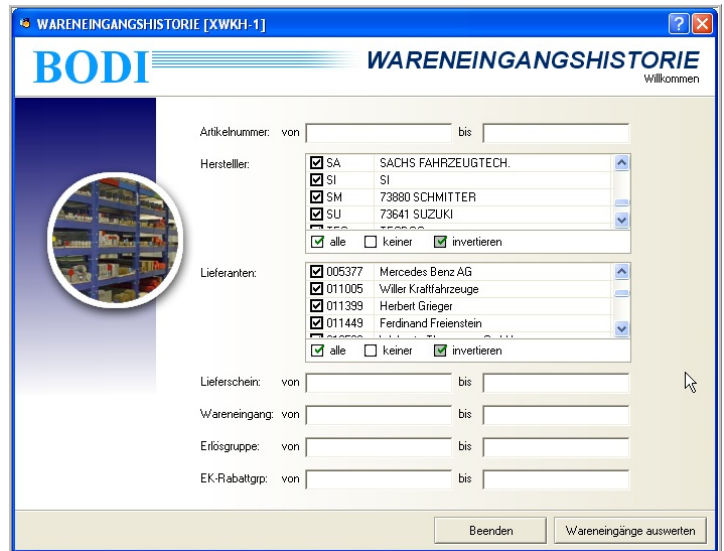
WARENEINGANGSHISTORIE [XWKH-1]

BODI

WARENEINGANGSHISTORIE
Willkommen

Artikelnummer: von bis

Hersteller:

| | |
|---|---|
| SA | SACHS FAHRZEUGTECH. |
| SI | SI |
| SM | 73880 SCHMITTER |
| SU | 73641 SUZUKI |
| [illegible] | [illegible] |

alle keiner invertieren

Lieferanten:

| | |
|---|---|
| 005377 | Mercedes Benz AG |
| 011005 | Willer Kraftfahrzeuge |
| 011399 | Herbert Grieger |
| 011449 | Ferdinand Freienstein |
| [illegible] | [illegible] |

alle keiner invertieren

Lieferschein: von bis

Wareneingang: von bis

Erlösgruppe: von bis

EK-Rabattgrp: von bis

Beenden

Wareneingänge auswerten